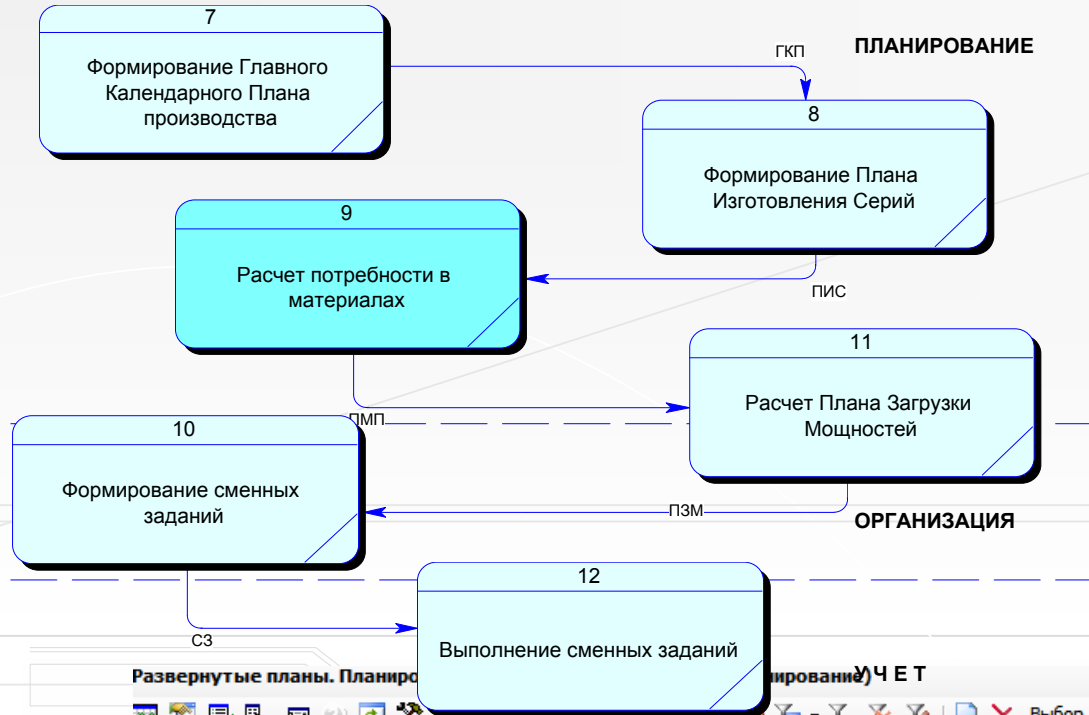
7

Формирование Главного Календарного Плана производства

ГКП

ПЛАНИРОВАНИЕ

8

Формирование Плана Изготовления Серий

9

Расчет потребности в материалах

ПИС

11

Расчет Плана Загрузки Мощностей

ПМП

10

Формирование сменных заданий

ПЗМ

ОРГАНИЗАЦИЯ

12

Выполнение сменных заданий

СЗ

Развернутые планы. Планиро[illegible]ирование)

У Ч Е Т

Выбор